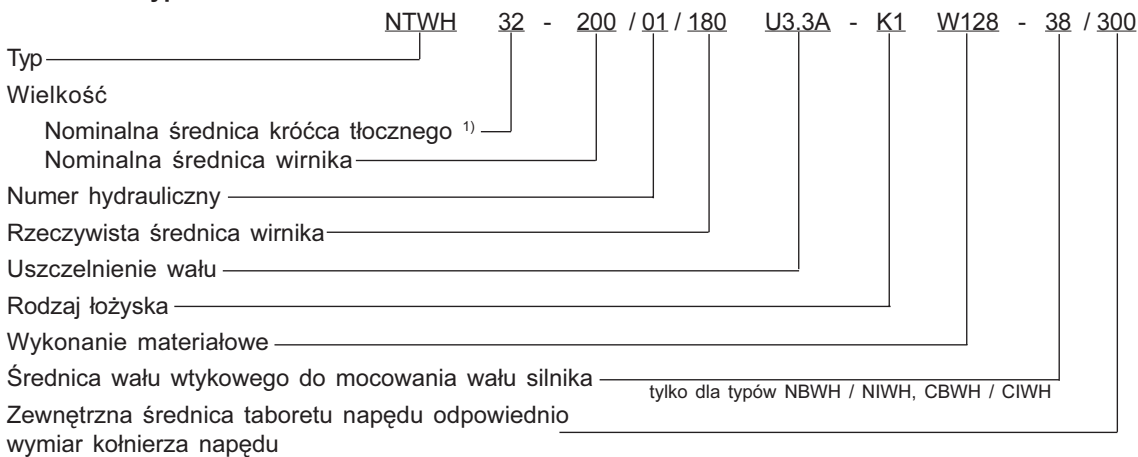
NTWH 32 - 200 / 01 / 180 U3.3A - K1 W128 - 38 / 300

Typ

Wielkość

Nominalna średnica króćca tłocznego $^{1)}$

Nominalna średnica wirnika

Numer hydrauliczny

Rzeczywista średnica wirnika

Uszczelnienie wału

Rodzaj łożyska

Wykonanie materiałowe

Średnica wału wtykowego do mocowania wału silnika

tylko dla typów NBWH / NIWH, CBWH / CIWH

Zewnętrzna średnica taboretu napędu odpowiednio wymiar kołnierza napędu